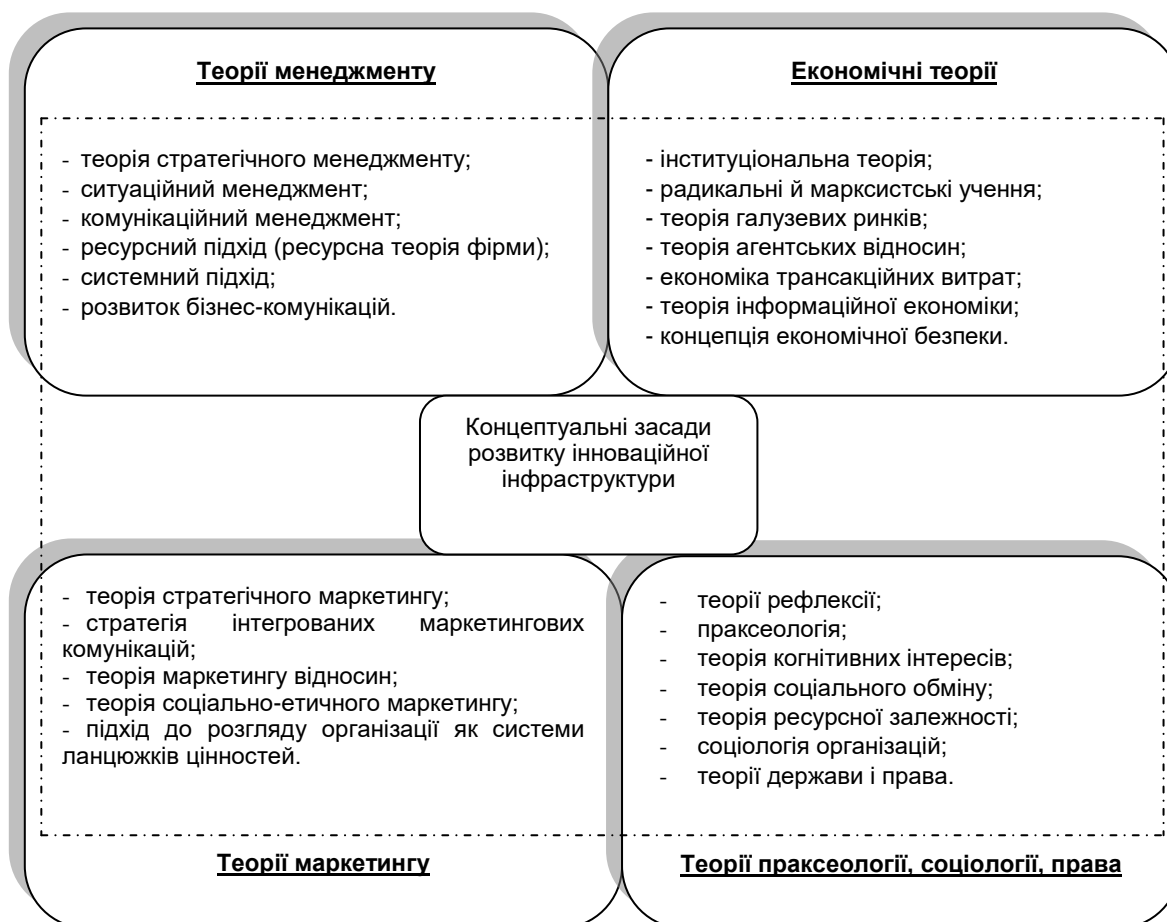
Теорії менеджменту

- теорія стратегічного менеджменту;
- ситуаційний менеджмент;
- комунікаційний менеджмент;
- ресурсний підхід (ресурсна теорія фірми);
- системний підхід;
- розвиток бізнес-комунікацій.

Економічні теорії

- інституціональна теорія;
- радикальні й марксистські учення;
- теорія галузевих ринків;
- теорія агентських відносин;
- економіка трансакційних витрат;
- теорія інформаційної економіки;
- концепція економічної безпеки.

Концептуальні засади розвитку інноваційної інфраструктури

- теорія стратегічного маркетингу;
- стратегія інтегрованих маркетингових комунікацій;
- теорія маркетингу відносин;
- теорія соціально-етичного маркетингу;
- підхід до розгляду організації як системи ланцюжків цінностей.

Теорії маркетингу

- теорії рефлексії;
- праксеологія;
- теорія когнітивних інтересів;
- теорія соціального обміну;
- теорія ресурсної залежності;
- соціологія організацій;
- теорії держави і права.

Теорії праксеології, соціології, права